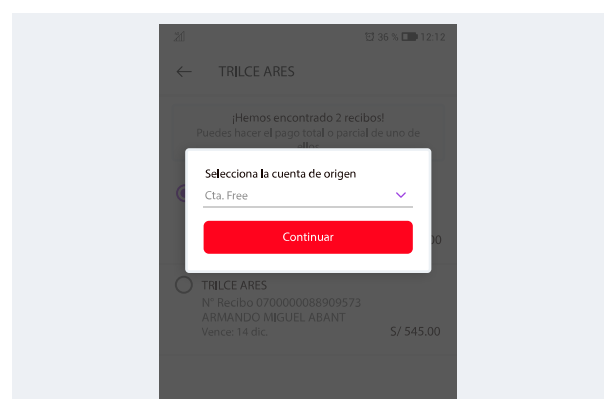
2G

36 % 12:12

TRILCE ARES

¡Hemos encontrado 2 recibos!
Puedes hacer el pago total o parcial de uno de ellos

Selecciona la cuenta de origen

Cta. Free

Continuar

.00

TRILCE ARES
N° Recibo 0700000088909573
ARMANDO MIGUEL ABANT
Vence: 14 dic.
S/ 545.00